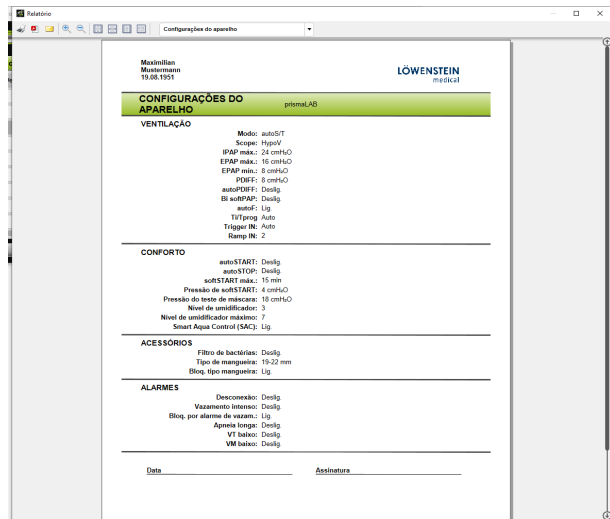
Relatório

Configurações do aparelho

Maximilian
Mustermann
19.08.1951

LÖWENSTEIN
medical

CONFIGURAÇÕES DO APARELHO prismaLAB

VENTILAÇÃO

Modo: autoS/T
Scope: HypoV
IPAP máx.: 24 cmH₂O
EPAP máx.: 16 cmH₂O
EPAP mín.: 8 cmH₂O
PDIFF: 8 cmH₂O
autoPDIFF: Deslig.
Bi softPAP: Deslig.
autoF: Lig.
Ti/Tprog: Auto
Trigger IN: Auto
Ramp IN: 2

CONFORTO

autoSTART: Deslig.
autoSTOP: Deslig.
softSTART máx.: 15 min
Pressão de softSTART: 4 cmH₂O
Pressão do teste de máscara: 18 cmH₂O
Nível de umidificador: 3
Nível de umidificador máximo: 7
Smart Aqua Control (SAC): Lig.

ACESSÓRIOS

Filtro de bactérias: Deslig.
Tipo de mangueira: 19-22 mm
Bloq. tipo mangueira: Lig.

ALARMES

Desconexão: Deslig.
Vazamento intenso: Deslig.
Bloq. por alarme de vazam.: Lig.
Apneia longa: Deslig.
VT baixo: Deslig.
VM baixo: Deslig.

Data

Assinatura